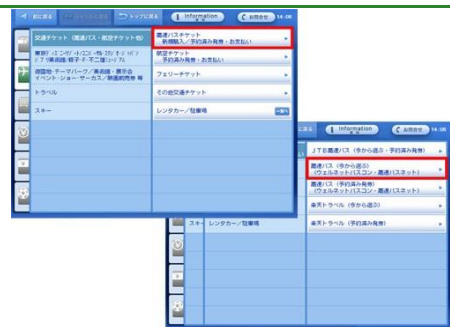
前に戻る
トップに戻る
Information
お問合せ
14:08

交通チケット（高速バス・航空チケット他）
東京ディズニーリゾート®・USJ・ディズニー・オンアイス・ハリポタ・チケット／スポーツ・不二家［illegible］
遊園地・テーマパーク／美術館・展示会
イベント・ショー・サーカス／新選組他 等
トラベル
スキー

高速バスチケット
新規購入／予約済み発券・お支払い
航空チケット
予約済み発券・お支払い
フェリーチケット
その他交通チケット
レンタカー／駐車場
一覧へ

前に戻る
Information
お問合せ
14:08

JTB高速バス（今から選ぶ・予約済み発券）
高速バス（今から選ぶ）
（ウェルネットバスコン・高速バスネット）
高速バス（予約済み発券）
（ウェルネットバスコン・高速バスネット）
楽天トラベル（今から選ぶ）
楽天トラベル（予約済み発券）

スキー
レンタカー／駐車場